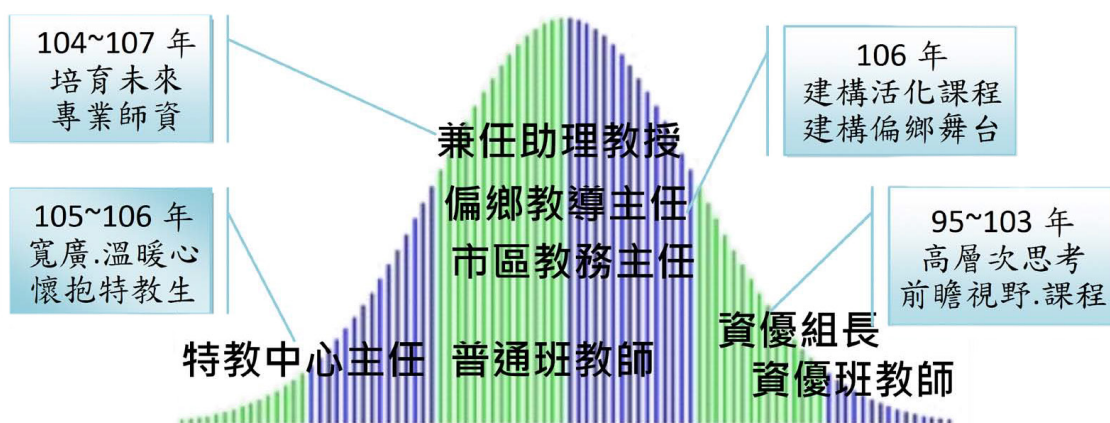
104~107 年
培育未來
專業師資

106 年
建構活化課程
建構偏鄉舞台

105~106 年
寬廣.溫暖心
懷抱特教生

95~103 年
高層次思考
前瞻視野.課程

兼任助理教授
偏鄉教導主任
市區教務主任

特教中心主任 普通班教師

資優組長
資優班教師